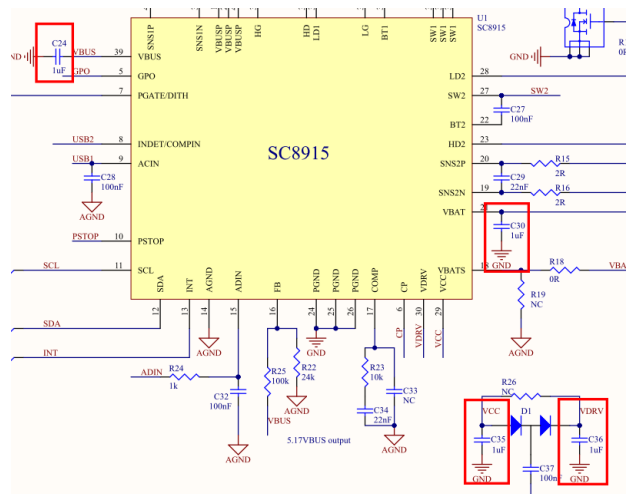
U1
SC8915
SNS1P
SNS1N
VBUSP
VBUSP
VBUSP
HG
HD
LD1
LG
BT1
SW1
SW1
SW1
GND
R
0R
ND
C24
1uF
VBUS
39
VBUS
GPO
5
GPO
7
PGATE/DITH
28
LD2
27
SW2
SW2
C27
100nF
22
BT2
USB2
8
INDET/COMPIN
23
HD2
USB1
9
ACIN
SC8915
20
SNS2P
R15
2R
C28
100nF
C29
22nF
19
SNS2N
R16
2R
AGND
VBAT
2
C30
1uF
PSTOP
10
PSTOP
GND
18
VBATS
R18
0R
VBA
SCL
11
SCL
SDA
INT
AGND
ADIN
FB
PGND
PGND
PGND
COMP
CP
VDRV
VCC
R19
NC
12
13
14
15
16
24
25
26
17
6
30
29
SDA
CP
VDRV
VCC
AGND
GND
AGND
INT
ADIN
R24
1k
R25
100k
R22
24k
R23
10k
C33
NC
C32
100nF
AGND
C34
22nF
VBUS
GND
R26
NC
5.17VBUS output
VCC
D1
VDRV
C35
1uF
C36
1uF
AGND
C37
100n
GND
GND